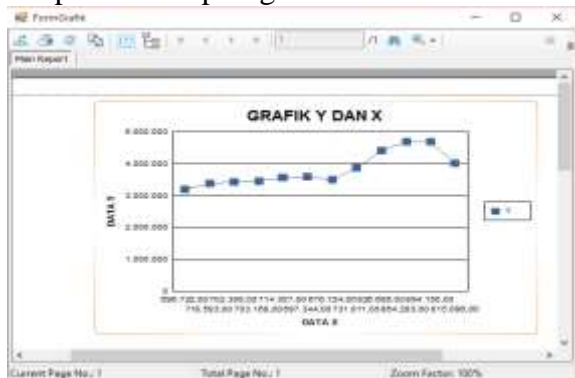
FormGrafik

/1

Main Report

GRAFIK Y DAN X

5.000.000

4.000.000

3.000.000

2.000.000

1.000.000

0

DATA Y

596.722,00 702.395,00 714.321,00 670.134,00 636.698,00 694.136,00
715.593,00 731.168,00 597.244,00 731.011,00 654.283,00 610.096,00

DATA X

Y

Current Page No.: 1

Total Page No.: 1

Zoom Factor: 100%